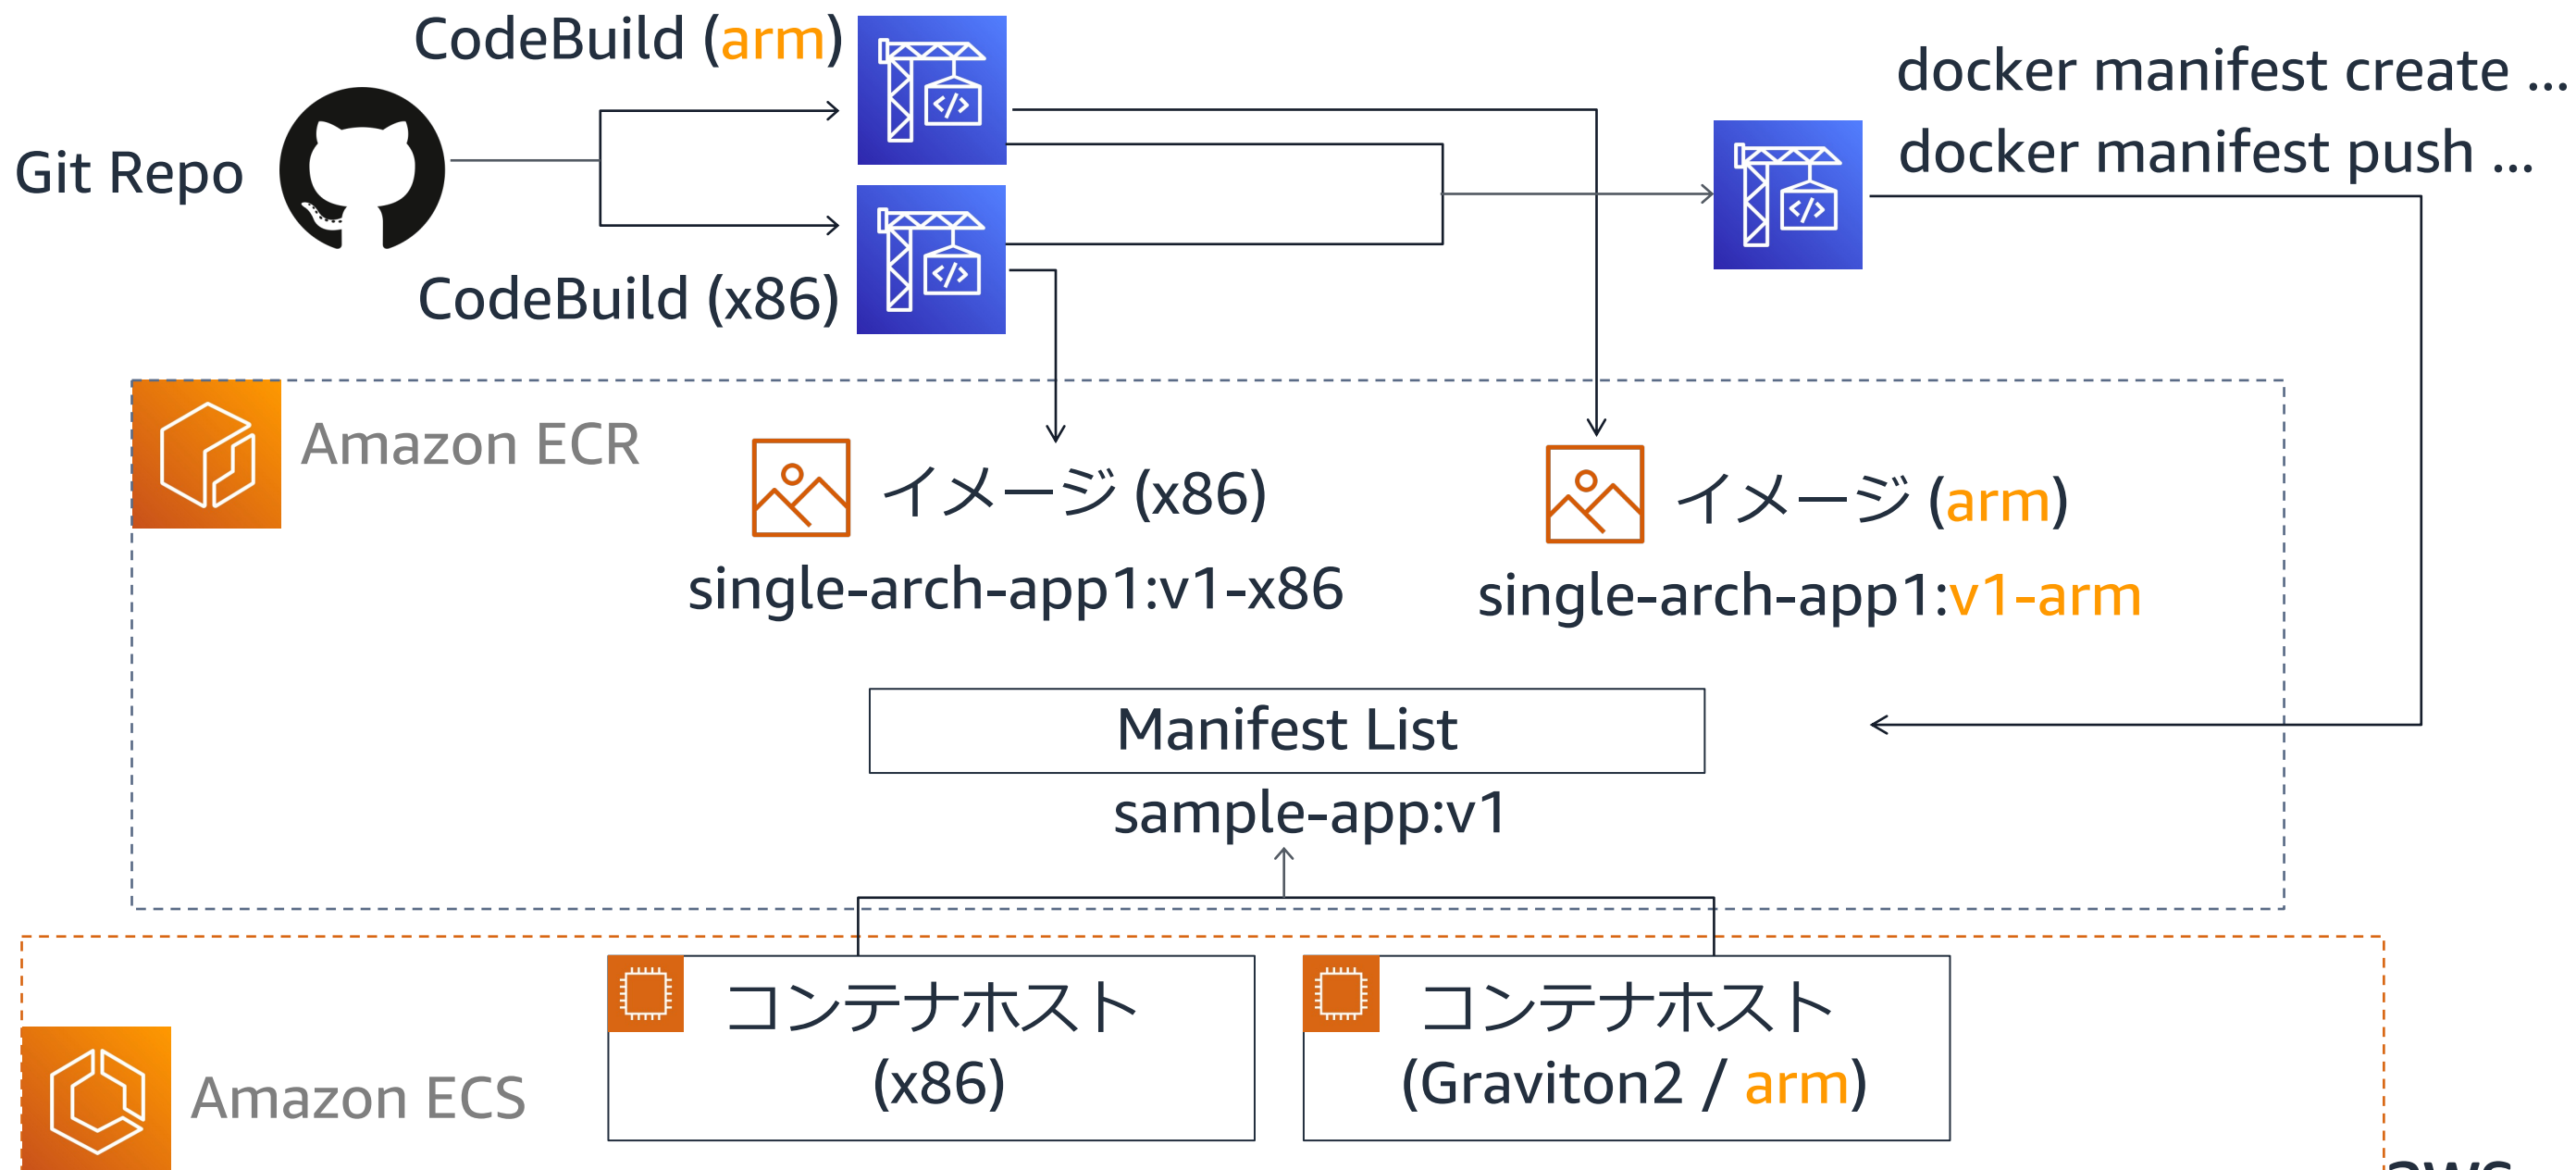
CodeBuild (arm)

Git Repo

CodeBuild (x86)

docker manifest create ...
docker manifest push ...

Amazon ECR

イメージ (x86)
single-arch-app1:v1-x86

イメージ (arm)
single-arch-app1:v1-arm

Manifest List
sample-app:v1

Amazon ECS

コンテナホスト
(x86)

コンテナホスト
(Graviton2 / arm)

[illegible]